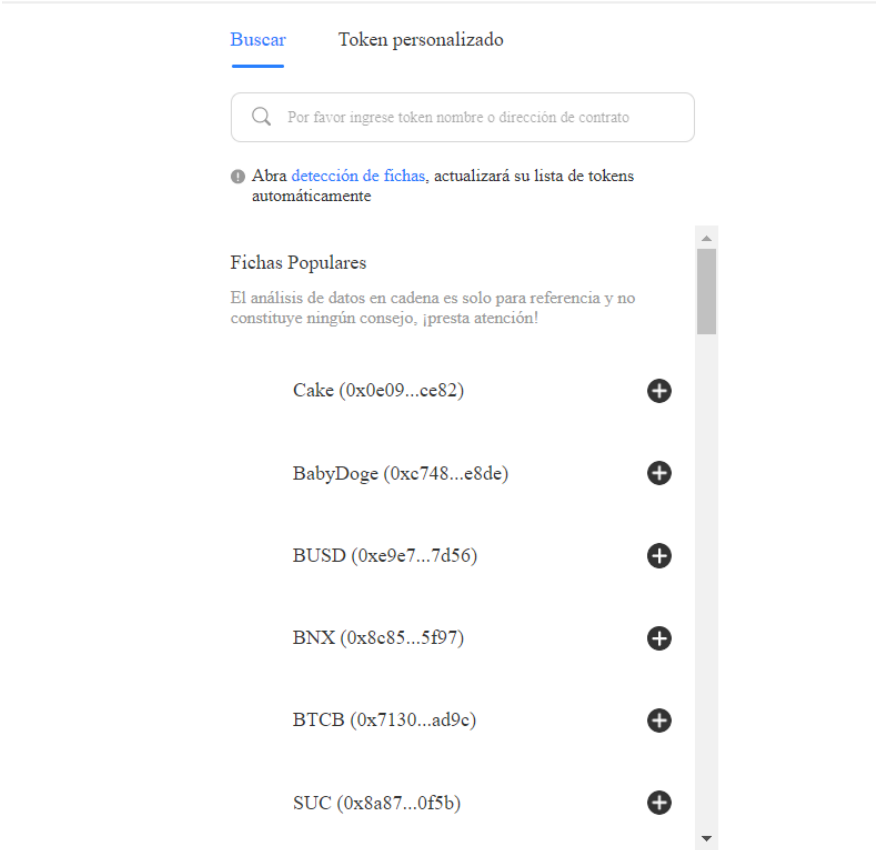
Buscar Token personalizado

Por favor ingrese token nombre o dirección de contrato

Abra detección de fichas, actualizará su lista de tokens automáticamente

Fichas Populares

El análisis de datos en cadena es solo para referencia y no constituye ningún consejo, ¡presta atención!

Cake (0x0e09...ce82)

BabyDoge (0xc748...e8de)

BUSD (0xe9e7...7d56)

BNX (0x8c85...5f97)

BTCB (0x7130...ad9c)

SUC (0x8a87...0f5b)